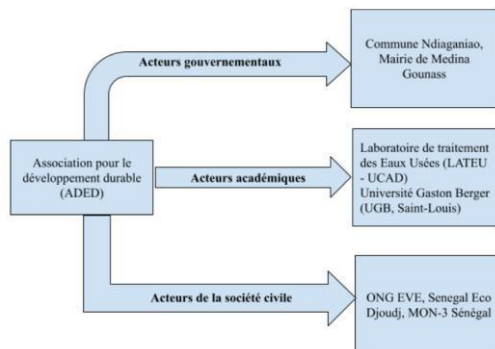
Association pour le développement durable (ADED)

Acteurs gouvernementaux

Commune Ndiaganiao, Mairie de Medina Gounass

Acteurs académiques

Laboratoire de traitement des Eaux Usées (LATEU - UCAD)
Université Gaston Berger (UGB, Saint-Louis)

Acteurs de la société civile

ONG EVE, Senegal Eco Djoudj, MON-3 Sénégal